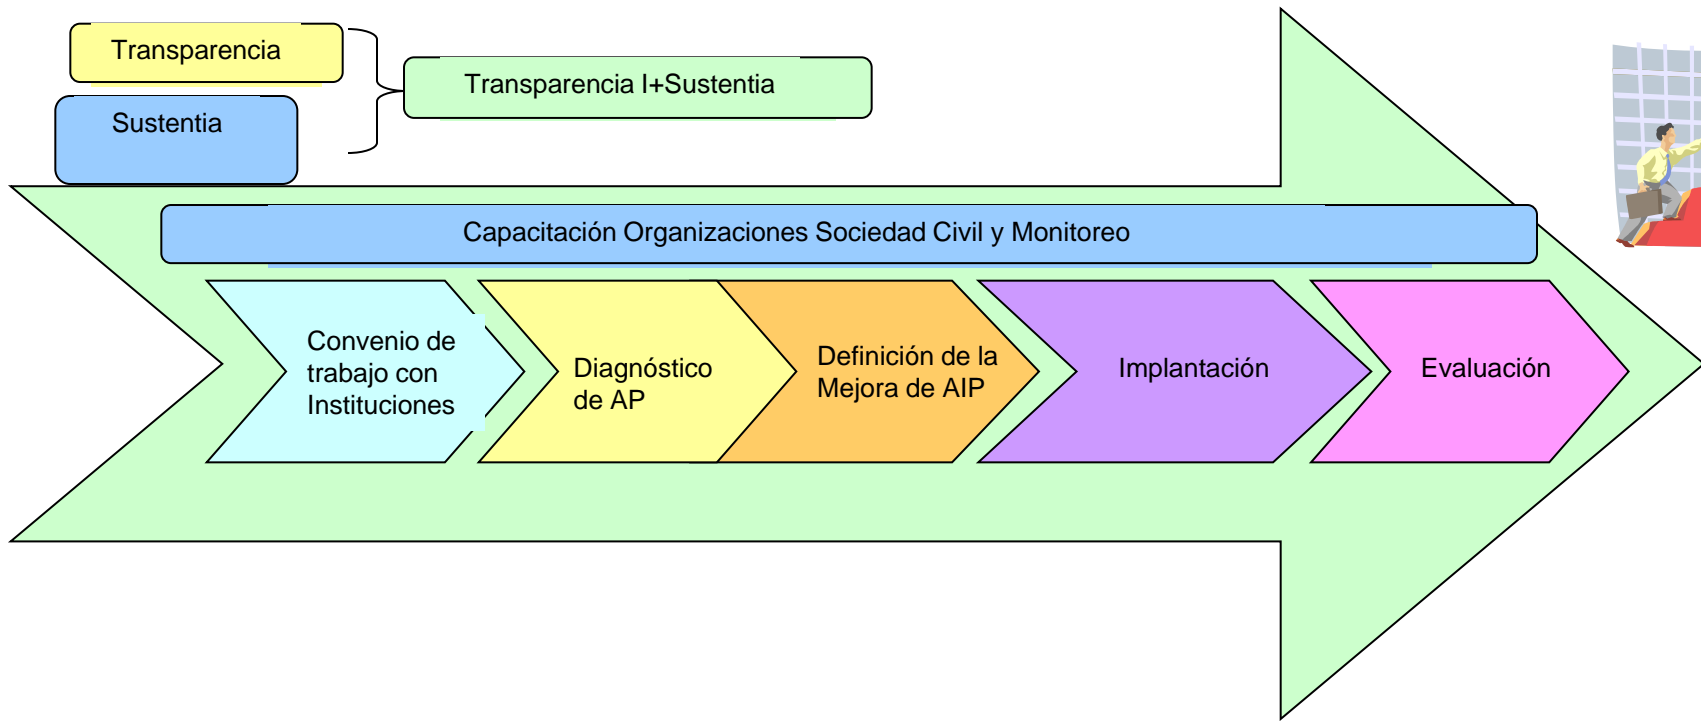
Transparencia

Sustentia

Transparencia I+Sustentia

Capacitación Organizaciones Sociedad Civil y Monitoreo

Convenio de trabajo con Instituciones

Diagnóstico de AP

Definición de la Mejora de AIP

Implantación

Evaluación